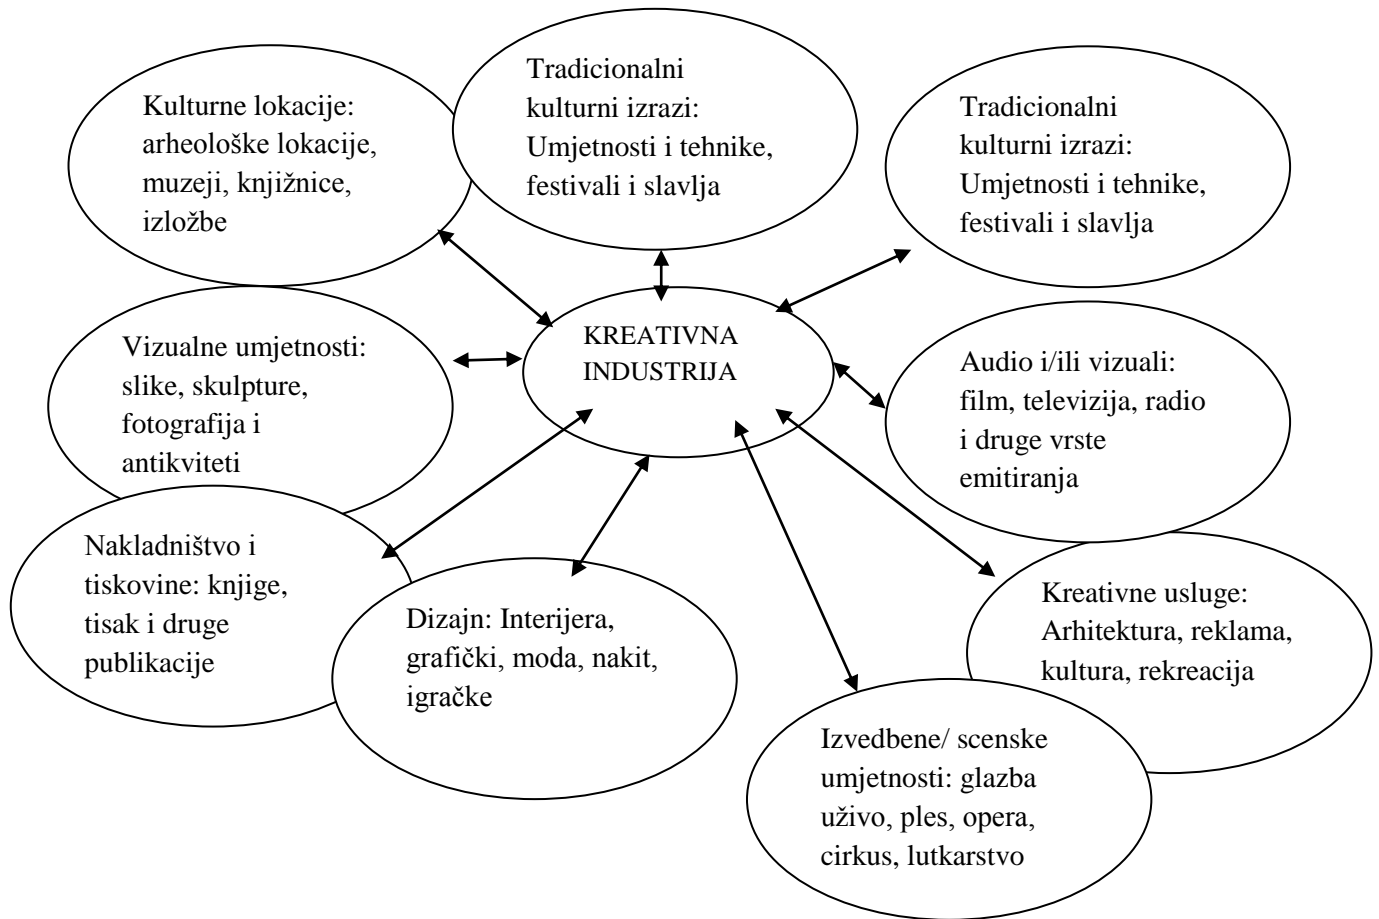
Kulturne lokacije: arheološke lokacije, muzeji, knjižnice, izložbe

Tradicionalni kulturni izrazi: Umjetnosti i tehnike, festivali i slavlja

Tradicionalni kulturni izrazi: Umjetnosti i tehnike, festivali i slavlja

Vizualne umjetnosti: slike, skulpture, fotografija i antikviteti

KREATIVNA INDUSTRIJA

Audio i/ili vizuali: film, televizija, radio i druge vrste emitiranja

Nakladništvo i tiskovine: knjige, tisak i druge publikacije

Dizajn: Interijera, grafički, moda, nakit, igračke

Kreativne usluge: Arhitektura, reklama, kultura, rekreacija

Izvedbene/ scenske umjetnosti: glazba uživo, ples, opera, cirkus, lutkarstvo